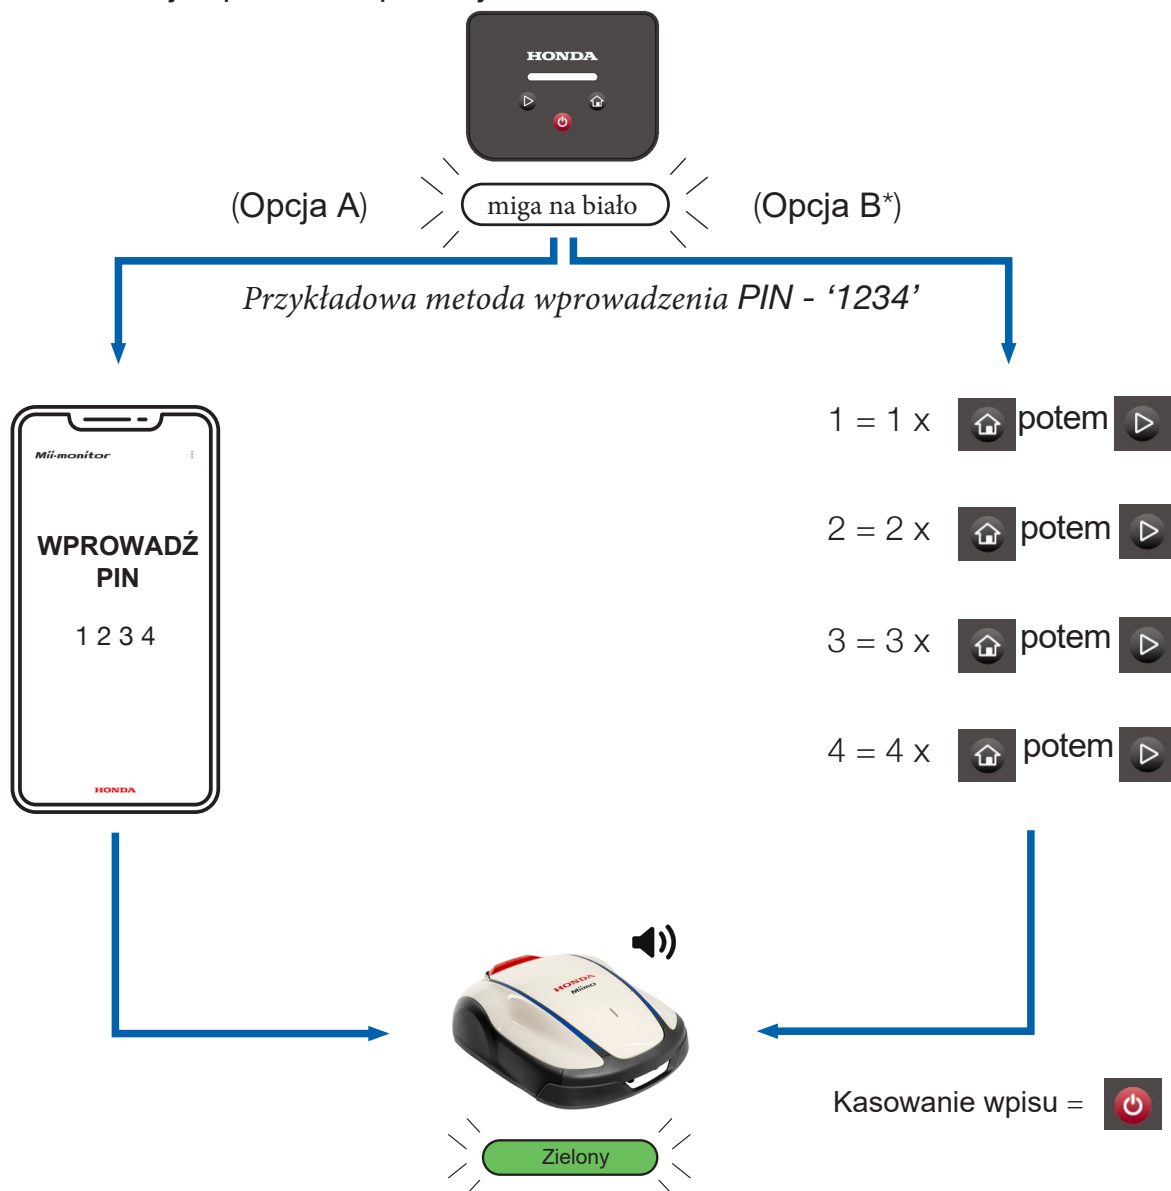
HONDA

(Opcja A)

miga na biało

(Opcja B*)

Przykładowa metoda wprowadzenia PIN - ‘1234’

Mii-monitor

WPROWADŹ PIN

1 2 3 4

HONDA

1 = 1 x potem

2 = 2 x potem

3 = 3 x potem

4 = 4 x potem

HONDA Miimo

Kasowanie wpisu =

Zielony